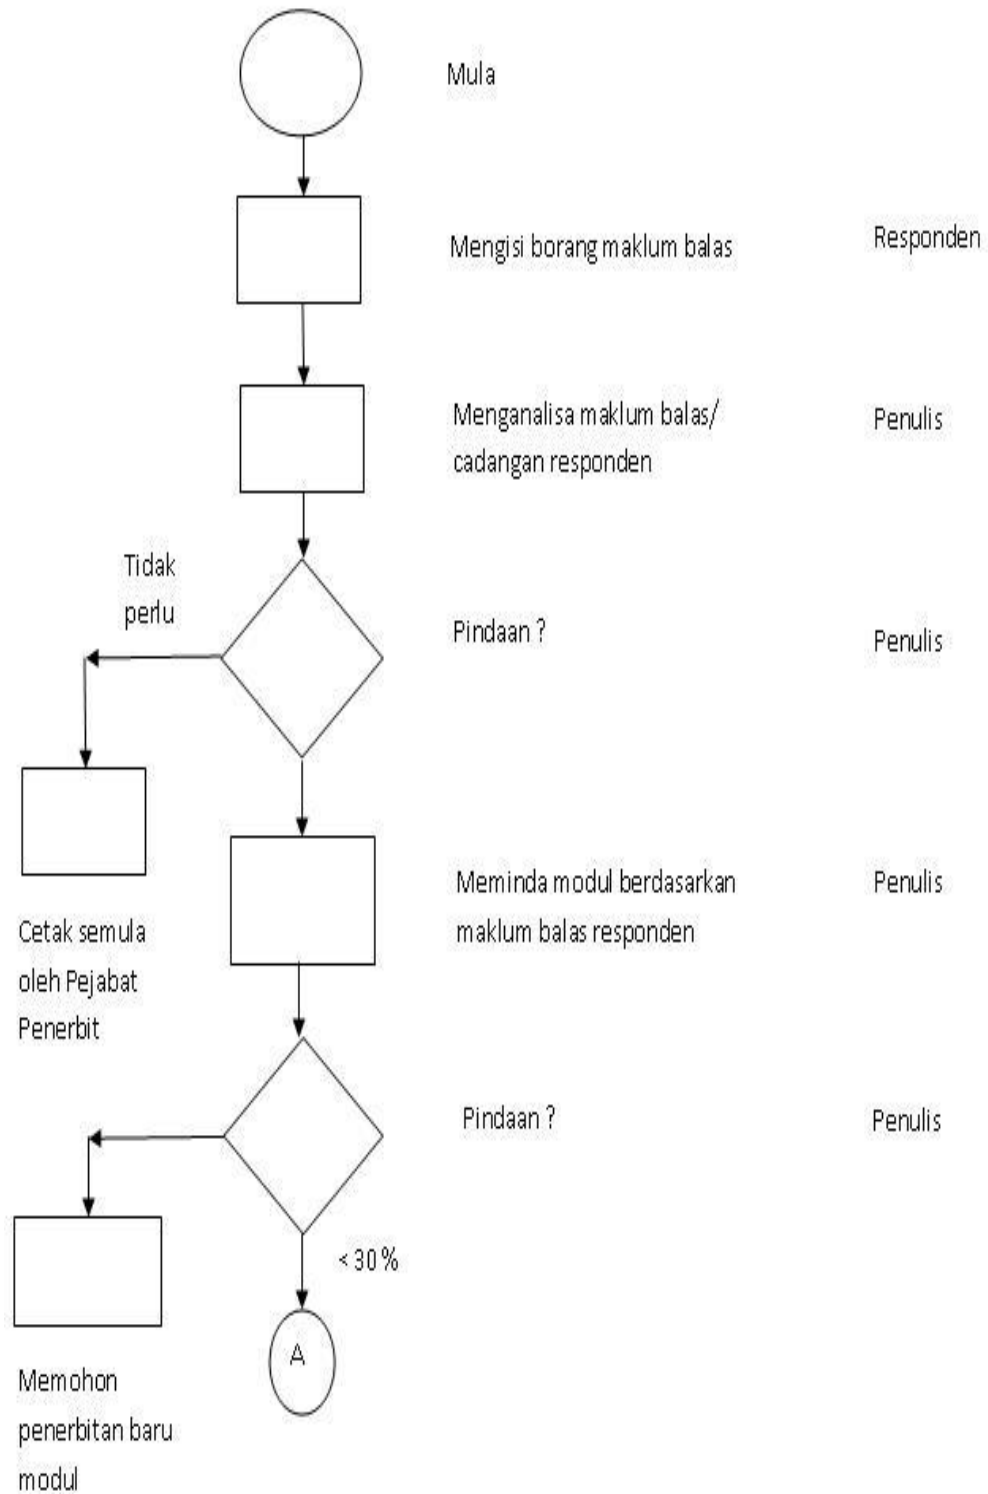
Mula

Mengisi borang maklum balas

Responden

Menganalisa maklum balas/ cadangan responden

Penulis

Tidak perlu

Pindaan ?

Penulis

Meminda modul berdasarkan maklum balas responden

Penulis

Cetak semula oleh Pejabat Penerbit

Pindaan ?

Penulis

< 30 %

A

Memohon penerbitan baru modul